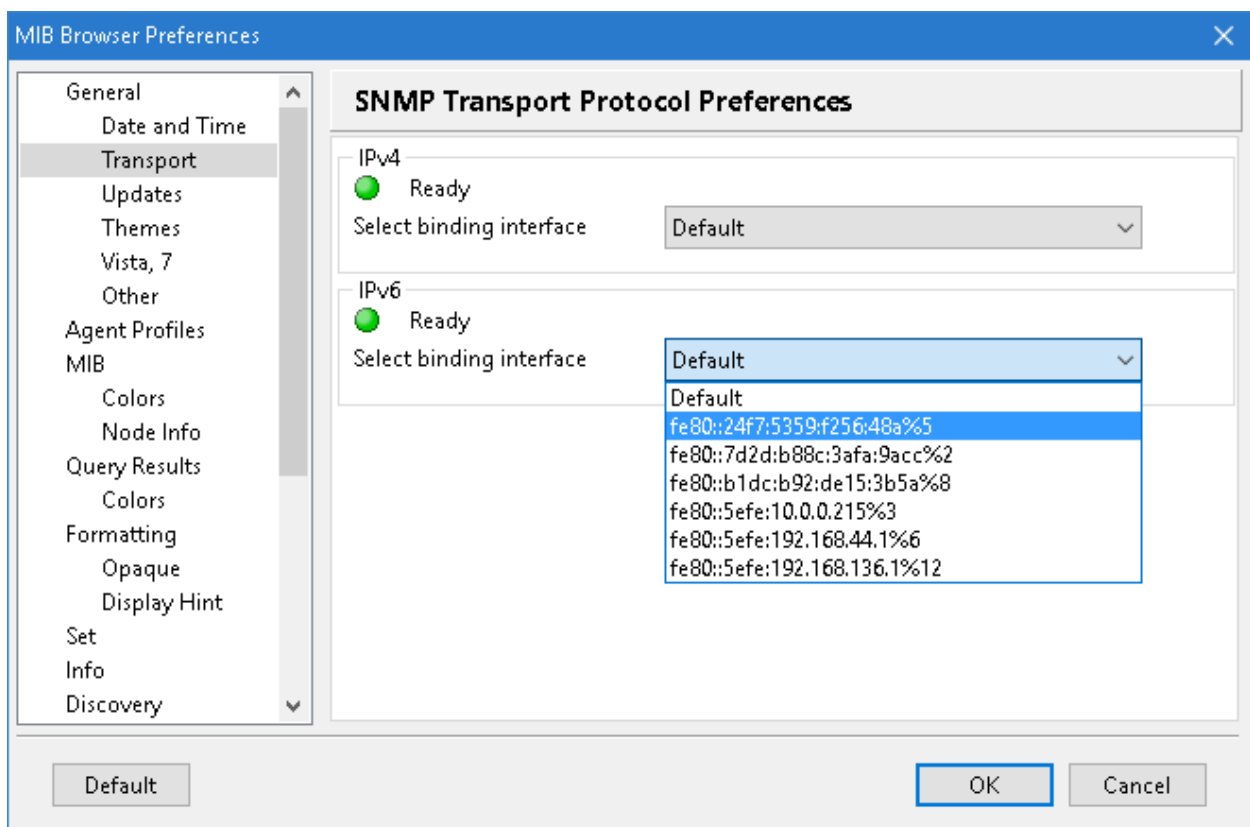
MIB Browser Preferences

General
Date and Time
Transport
Updates
Themes
Vista, 7
Other
Agent Profiles
MIB
Colors
Node Info
Query Results
Colors
Formatting
Opaque
Display Hint
Set
Info
Discovery

SNMP Transport Protocol Preferences

IPv4
Ready
Select binding interface
Default

IPv6
Ready
Select binding interface
Default

Default
fe80::24f7:5359:f256:48a%5
fe80::7d2d:b88c:3afa:9acc%2
fe80::b1dc:b92:de15:3b5a%8
fe80::5efe:10.0.0.215%3
fe80::5efe:192.168.44.1%6
fe80::5efe:192.168.136.1%12

Default
OK
Cancel